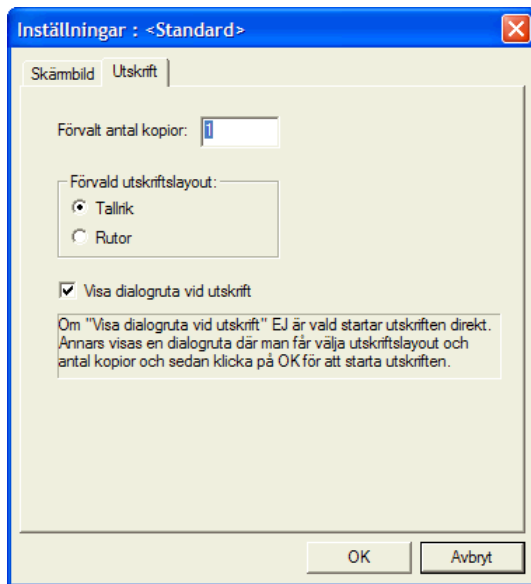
Inställningar : <Standard>

Skärmbild Utskrift

Förvalt antal kopior: 1

Förvald utskriftslayout:
Tallrik
Rutor

Visa dialogruta vid utskrift

Om "Visa dialogruta vid utskrift" EJ är vald startar utskriften direkt. Annars visas en dialogruta där man får välja utskriftslayout och antal kopior och sedan klicka på OK för att starta utskriften.

OK Avbryt